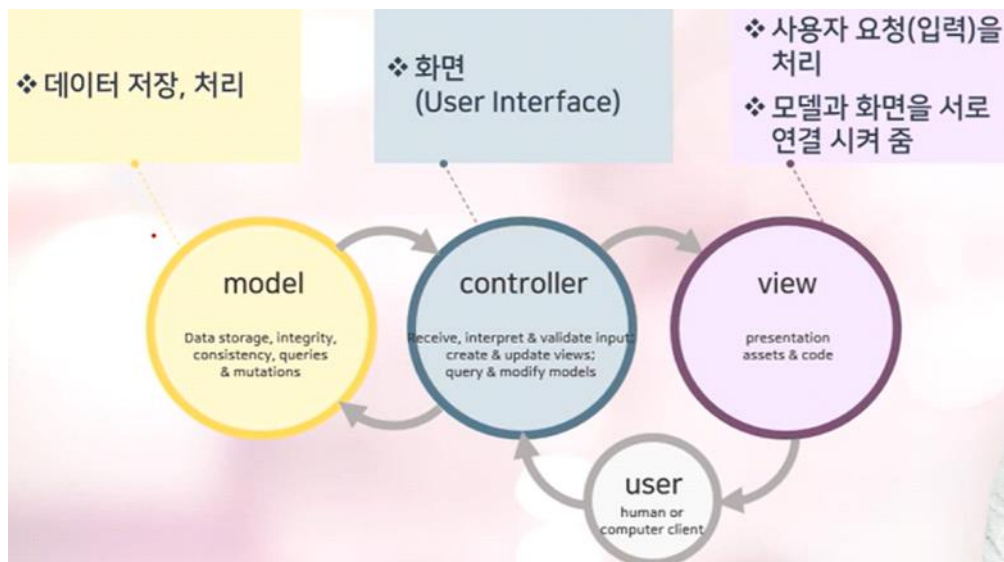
❖ 데이터 저장, 처리

❖ 화면
(User Interface)

❖ 사용자 요청(입력)을 처리

❖ 모델과 화면을 서로 연결 시켜 줌

model

Data storage, integrity, consistency, queries & mutations

controller

Receive, interpret & validate input; create & update views; query & modify models

view

presentation assets & code

user

human or computer client